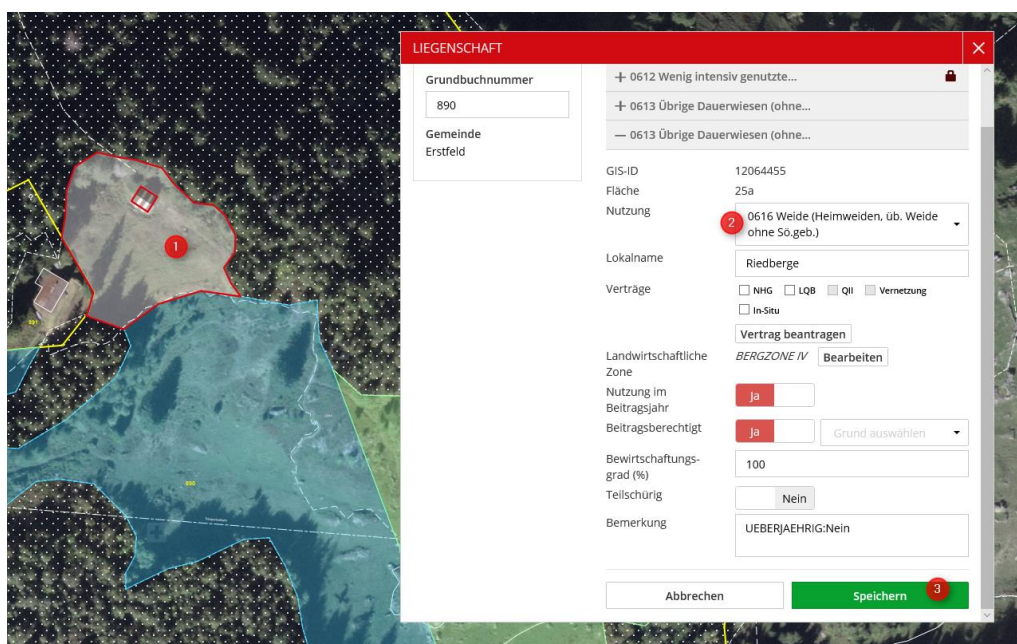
LIEGENSCHAFT

Grundbuchnummer
890
Gemeinde
Erstfeld

+ 0612 Wenig intensiv genutzte...
+ 0613 Übrige Dauerwiesen (ohne...
— 0613 Übrige Dauerwiesen (ohne...

GIS-ID 12064455
Fläche 25a
Nutzung 0616 Weide (Heimweiden, üb. Weide ohne Sö.geb.)
Lokalname Riedberge
Verträge NHG LQB QII Vernetzung In-Situ
Vertrag beantragen
Landwirtschaftliche Zone BERGZONE IV Bearbeiten
Nutzung im Beitragsjahr Ja
Beitragsberechtigt Ja Grund auswählen
Bewirtschaftungsgrad (%) 100
Teilschürig Nein
Bemerkung UEBERJAEHRIG:Nein

Abbrechen
Speichern

1
2
3